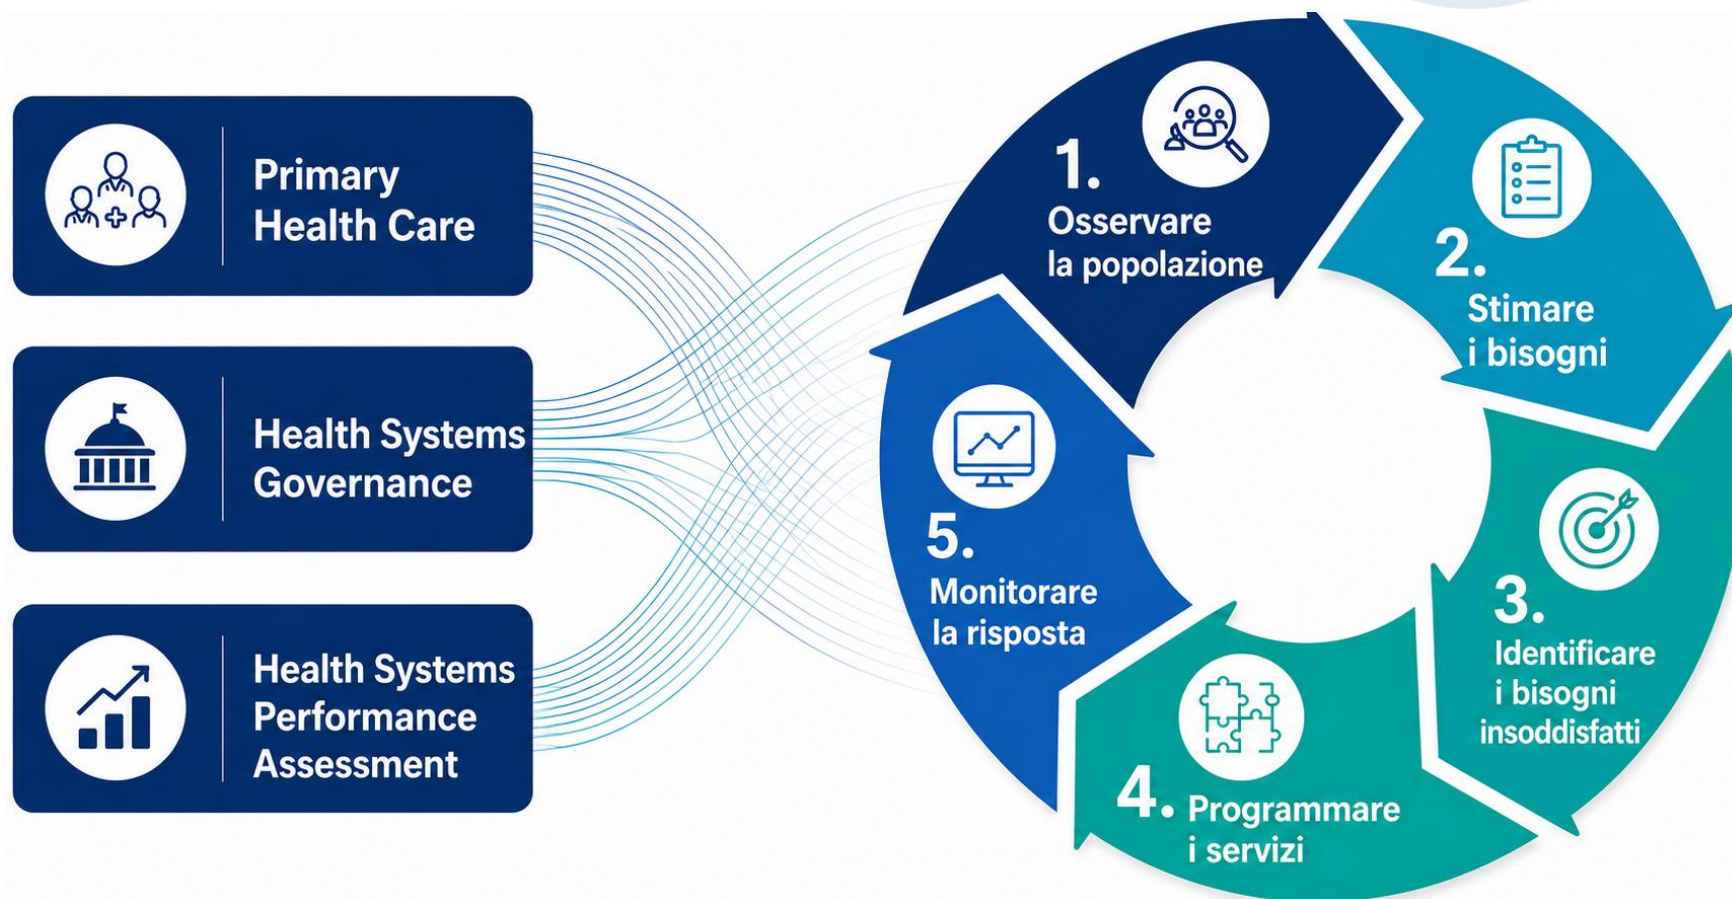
Primary Health Care

Health Systems Governance

Health Systems Performance Assessment

1. Osservare la popolazione

2. Stimare i bisogni

3. Identificare i bisogni insoddisfatti

4. Programmare i servizi

5. Monitorare la risposta